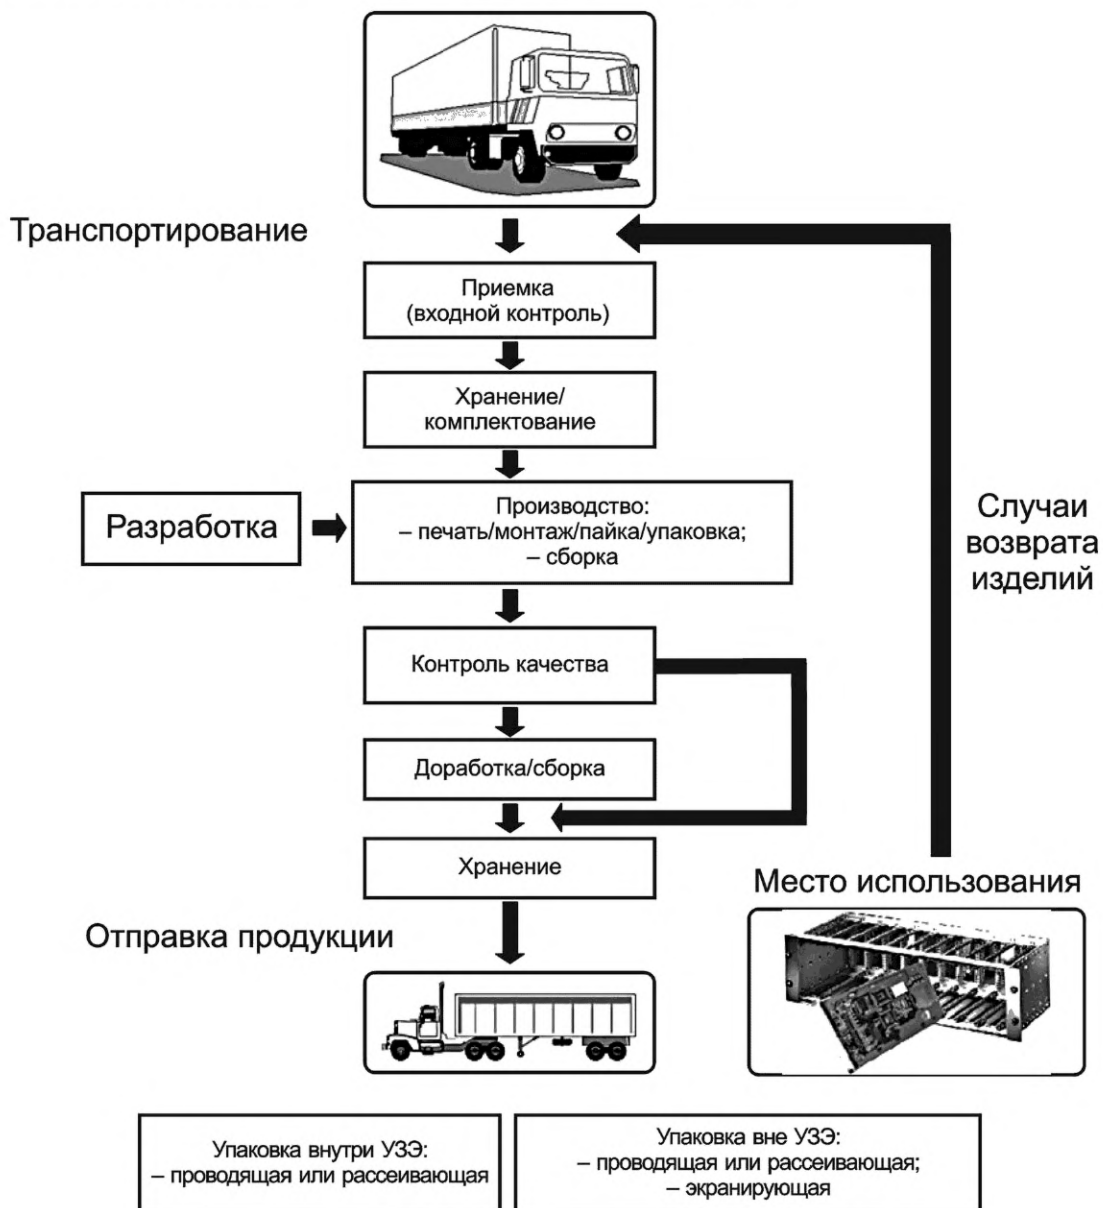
Транспортирование

Приемка
(входной контроль)

Хранение/
комплектование

Разработка

Производство:
– печать/монтаж/пайка/упаковка;
– сборка

Случаи возврата изделий

Контроль качества

Доработка/сборка

Хранение

Место использования

Отправка продукции

Упаковка внутри УЗЭ:
– проводящая или рассеивающая

Упаковка вне УЗЭ:
– проводящая или рассеивающая;
– экранирующая